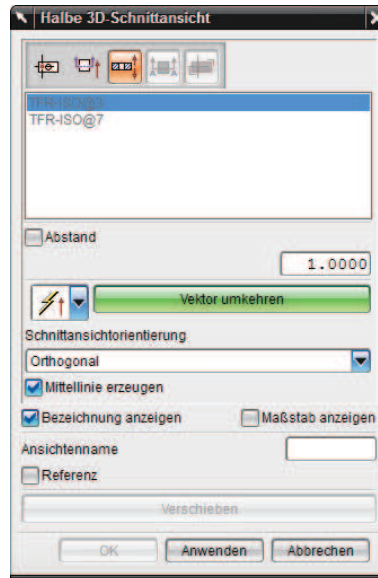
Halbe 3D-Schnittansicht

TFR-ISO@3
TFR-ISO@7

Abstand

1.0000

Vektor umkehren

Schnittansichtorientierung

Orthogonal

Mittellinie erzeugen

Bezeichnung anzeigen

Maßstab anzeigen

Ansichtenname

Referenz

Verschieben

OK

Anwenden

Abbrechen